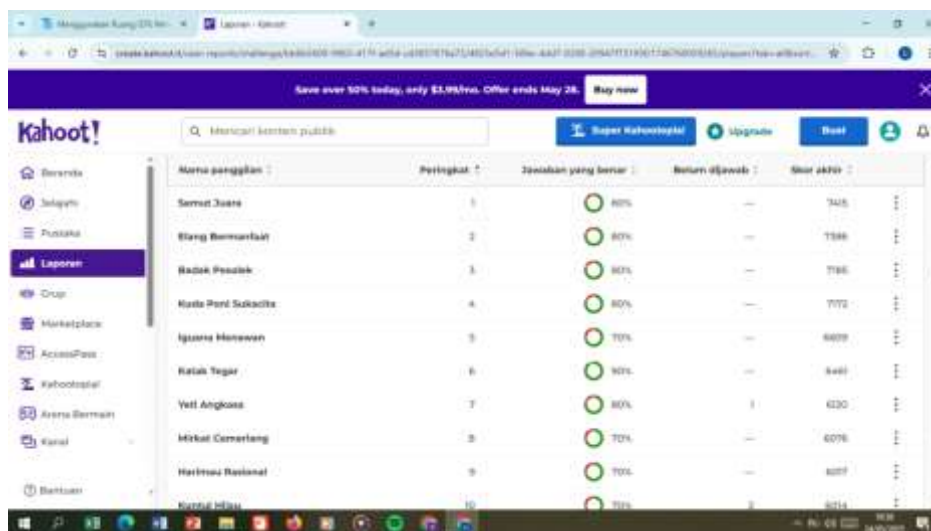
Menggunakan Ruang Eft Me... | Laporan - Kahoot

Save over 50% today, only $3.99/mo. Offer ends May 28. Buy now

Kahoot!

Mencari konten publik

Super Kahootopia! | Upgrade | Buat

Beranda
Jelajahi
Pustaka
Laporan
Grup
Marketplace
AccessPass
Kahootopia!
Arena Bermain
Kanal

Bantuan

| Nama panggilan | Peringkat | Jawaban yang benar | Belum dijawab | Skor akhir |
|---|---|---|---|---|
| Semut Juara | 1 | 80% | — | 7415 |
| Elang Bermanfaat | 2 | 80% | — | 7386 |
| Badak Peoulek | 3 | 80% | — | 7185 |
| Kuda Poni Sukacita | 4 | 80% | — | 7772 |
| Iguana Menawan | 5 | 70% | — | 6609 |
| Katak Tegar | 6 | 90% | — | 6461 |
| Yeti Angkasa | 7 | 60% | 1 | 6130 |
| Mirkat Cemerlang | 8 | 70% | — | 6076 |
| Harimau Nasional | 9 | 70% | — | 6017 |
| Kuntul Hijau | 10 | 70% | 2 | 6014 |